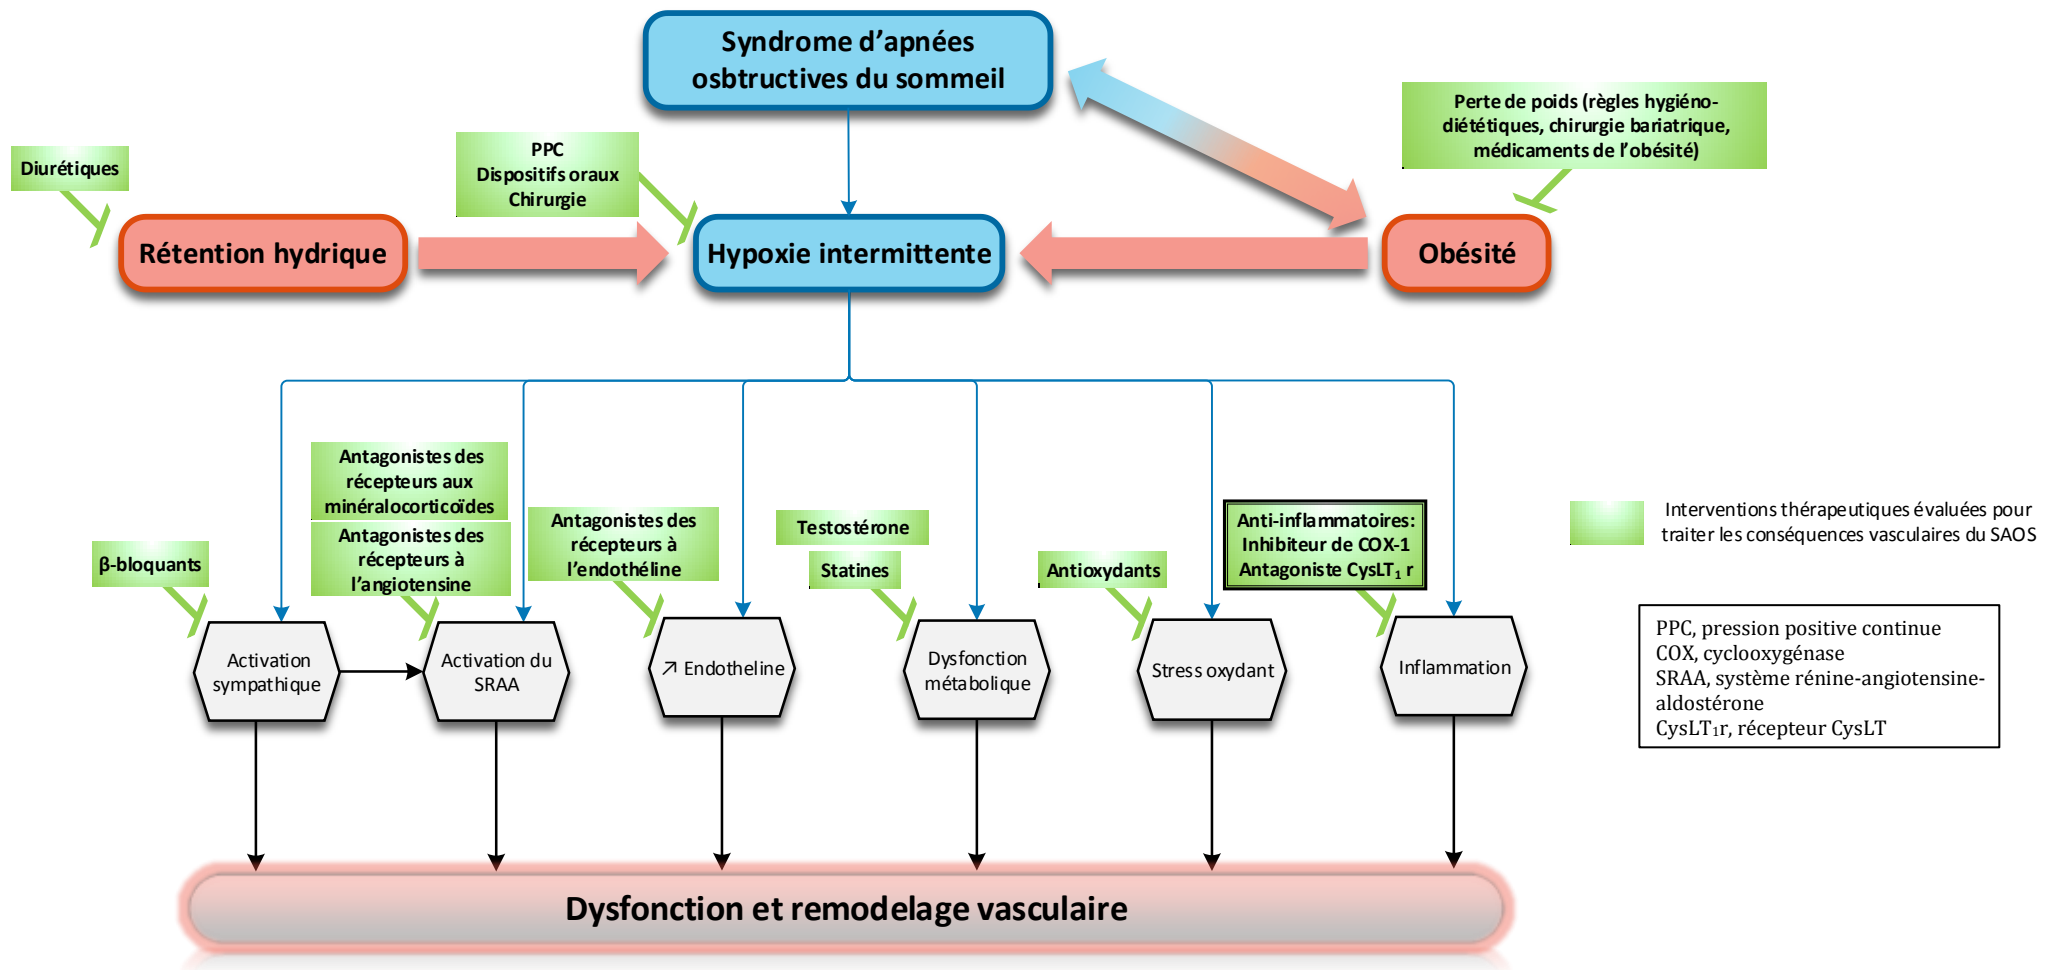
Syndrome d'apnées osbtructives du sommeil

Diurétiques

PPC
Dispositifs oraux
Chirurgie

Perte de poids (règles hygiéno-diététiques, chirurgie bariatrique, médicaments de l'obésité)

Rétention hydrique

Hypoxie intermittente

Obésité

Antagonistes des récepteurs aux minéralocorticoïdes

Antagonistes des récepteurs à l'angiotensine

β-bloquants

Antagonistes des récepteurs à l'endothéline

Testostérone

Statines

Antioxydants

Anti-inflammatoires:
Inhibiteur de COX-1
Antagoniste CysLT$_1$ r

Interventions thérapeutiques évaluées pour traiter les conséquences vasculaires du SAOS

Activation sympathique

Activation du SRAA

↗ Endotheline

Dysfonction métabolique

Stress oxydant

Inflammation

PPC, pression positive continue
COX, cyclooxygénase
SRAA, système rénine-angiotensine-aldostérone
CysLT$_1$r, récepteur CysLT

Dysfonction et remodelage vasculaire